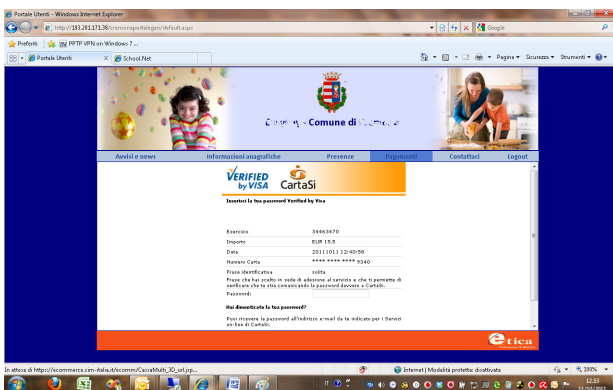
Portale Utenti - Windows Internet Explorer

http://193.201.171.38/cremonaportalegen/default.aspx

Google

Preferiti

PPTP VPN on Windows 7 ...

Portale Utenti

School.Net

Pagina ▾ Sicurezza ▾ Strumenti ▾

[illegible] - Comune di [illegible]

Avvisi e news | Informazioni anagrafiche | Presenze | Pagamenti | Contattaci | Logout

VERIFIED by VISA

CartaSi

Inserisci la tua password Verified by Visa

| | |
|---|---|
| Esercizio | 34463470 |
| Importo | EUR 15,5 |
| Data | 20111011 12:40:58 |
| Numero Carta | **** **** **** 9340 |
| Frase identificativa | zolita |

Frase che hai scelto in sede di adesione al servizio e che ti permette di verificare che tu stia comunicando la password davvero a CartaSi.

Password:

Hai dimenticato la tua password?

Puoi ricevere la password all'indirizzo e-mail da te indicato per i Servizi on-line di CartaSi.

etica

In attesa di https://ecommerce.cim-italia.it/ecomm/CassaMulti_3D_url.jsp...

Internet | Modalità protetta: disattivata

100%

12:53
11/10/2011